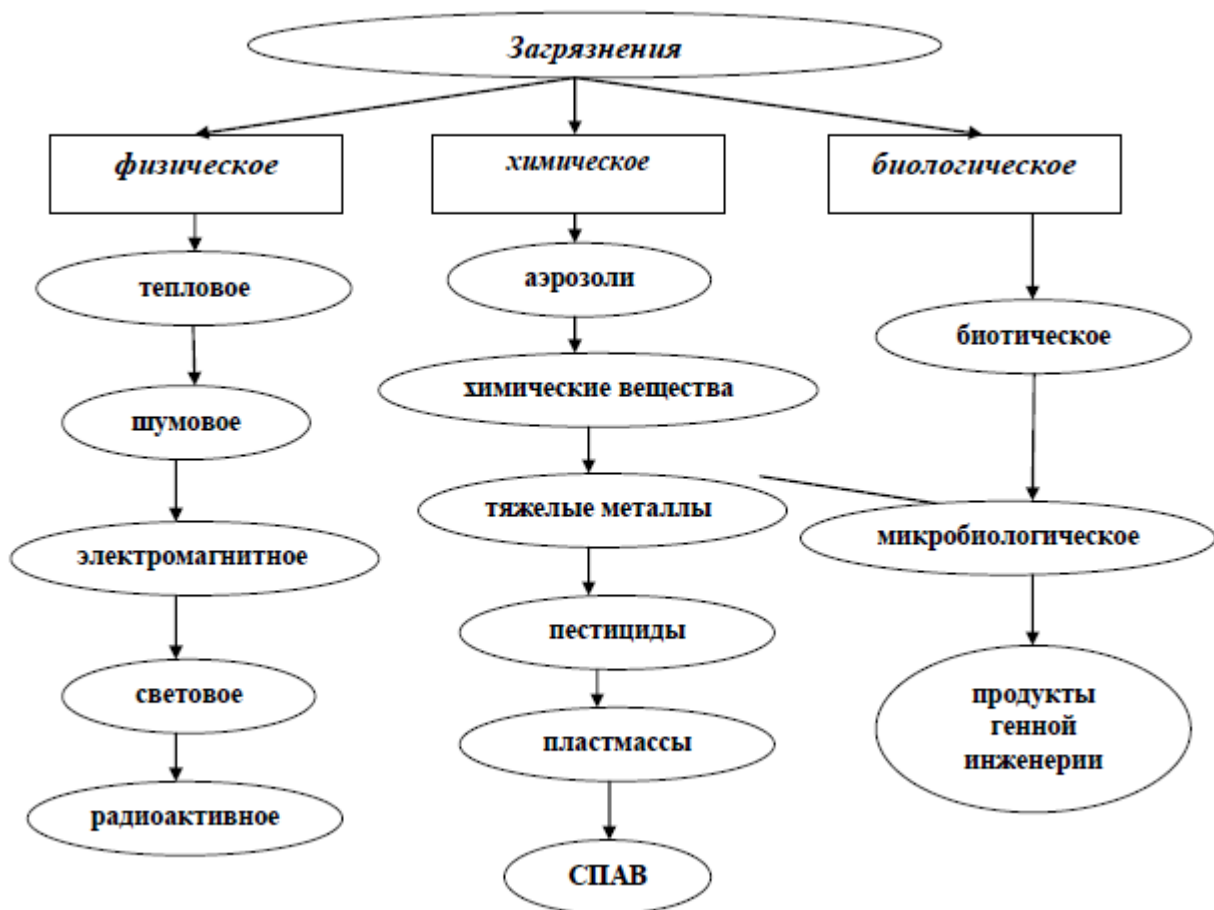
Загрязнения

физическое

химическое

биологическое

тепловое

шумовое

электромагнитное

световое

радиоактивное

аэрозоли

химические вещества

тяжелые металлы

пестициды

пластмассы

СПАВ

биотическое

микробиологическое

продукты генной инженерии